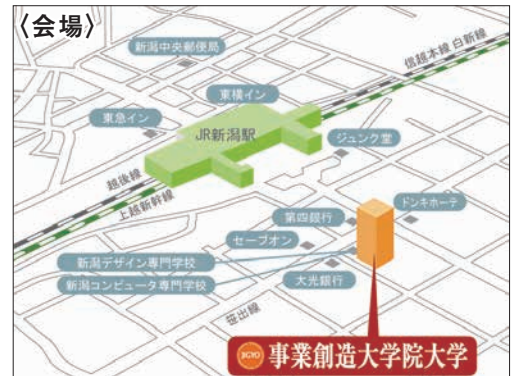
〈会場〉

新潟中央郵便局

信越本線 白新線

東横イン

東急イン

JR新潟駅

ジュンク堂

越後線

上越新幹線

ドンキホーテ

第四銀行

セーブオン

新潟デザイン専門学校

新潟コンピュータ専門学校

大光銀行

笹出線

JCYO 事業創造大学院大学